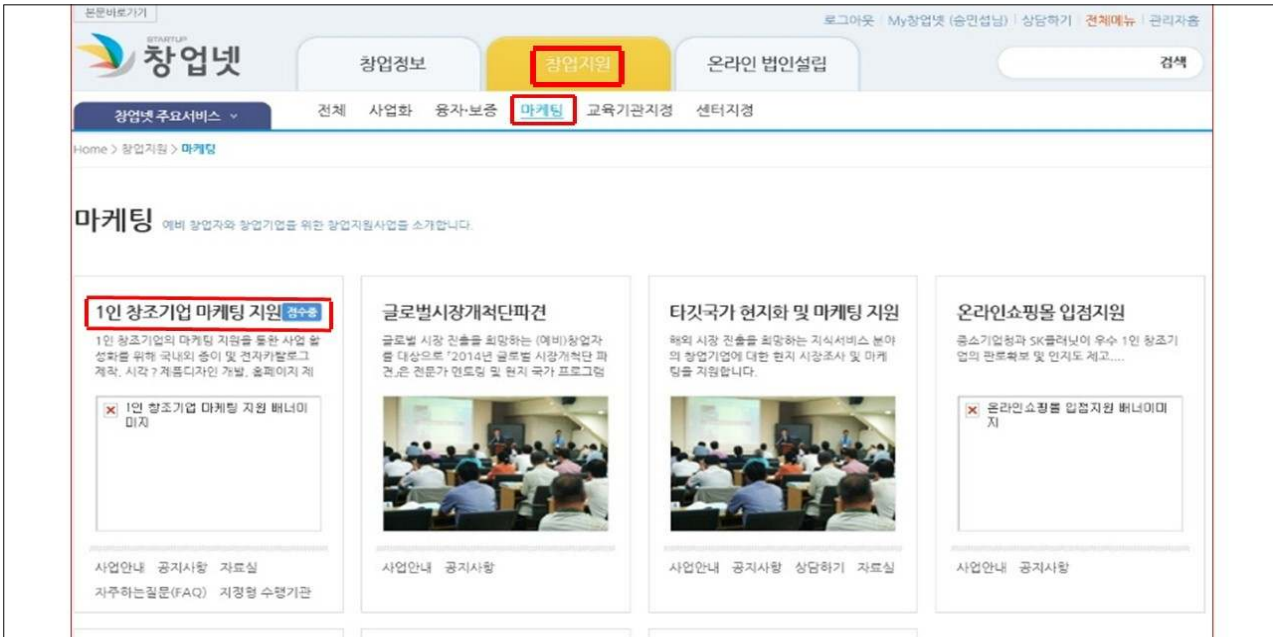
본문바로가기

로그아웃 | My창업넷 (승민섭님) | 상담하기 | 전체메뉴 | 관리자홈

STARTUP 창업넷

창업정보 | 창업지원 | 온라인 법인설립

검색

창업넷 주요서비스

전체 | 사업화 | 융자·보증 | 마케팅 | 교육기관지정 | 센터지정

Home > 창업지원 > 마케팅

마케팅 예비 창업자와 창업기업을 위한 창업지원사업을 소개합니다.

1인 창조기업 마케팅 지원 접수중

1인 창조기업의 마케팅 지원을 통한 사업 활성화를 위해 국내외 홍이 및 전자카탈로그 제작, 시각 ? 제품디자인 개발, 홈페이지 제

1인 창조기업 마케팅 지원 배너이미지

사업안내 공지사항 자료실

자주하는질문(FAQ) 지정형 수행기관

글로벌시장개척단파견

글로벌 시장 진출을 희망하는 (예비)창업자를 대상으로 「2014년 글로벌 시장개척단 파견」은 전문가 멘토링 및 현지 국가 프로그램

사업안내 공지사항

타깃국가 현지화 및 마케팅 지원

해외 시장 진출을 희망하는 지식서비스 분야의 창업기업에 대한 현지 시장조사 및 마케팅을 지원합니다.

사업안내 공지사항 상담하기 자료실

온라인쇼핑몰 입점지원

중소기업청과 SK플래닛이 우수 1인 창조기업의 판로확보 및 인지도 제고.....

온라인쇼핑몰 입점지원 배너이미지

사업안내 공지사항